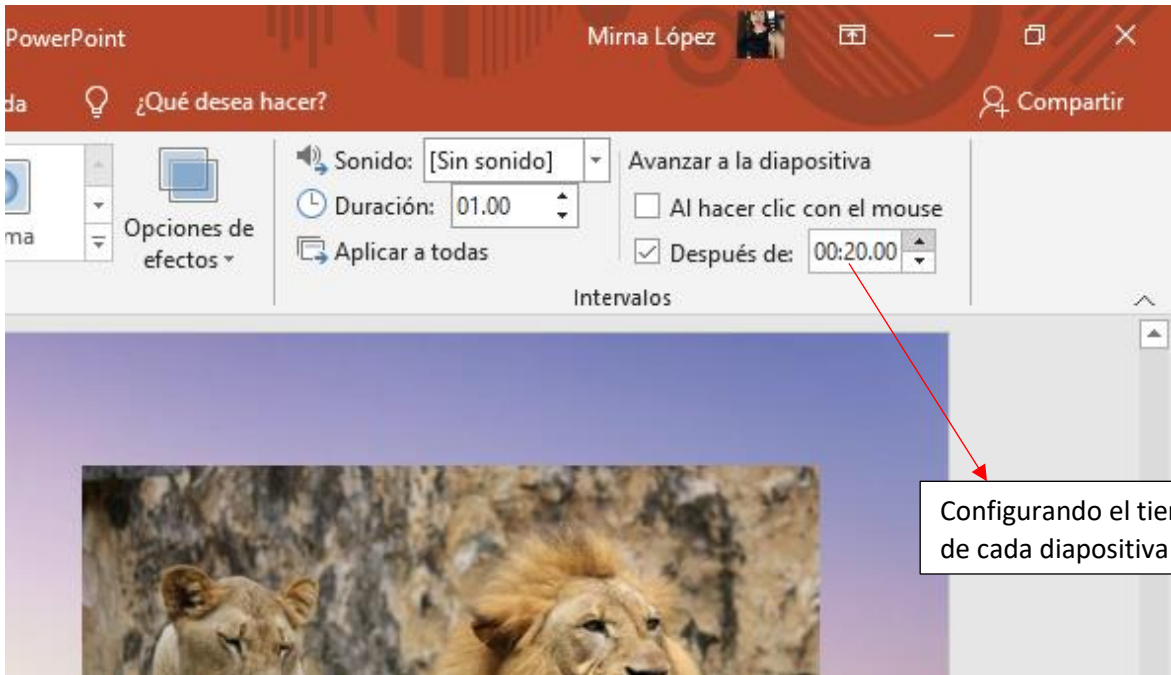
PowerPoint

Mirna López

da

¿Qué desea hacer?

Compartir

ma

Opciones de efectos

Sonido: [Sin sonido]

Duración: 01.00

Aplicar a todas

Avanzar a la diapositiva

Al hacer clic con el mouse

Después de: 00:20.00

Intervalos

Configurando el tie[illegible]
de cada diapositiva